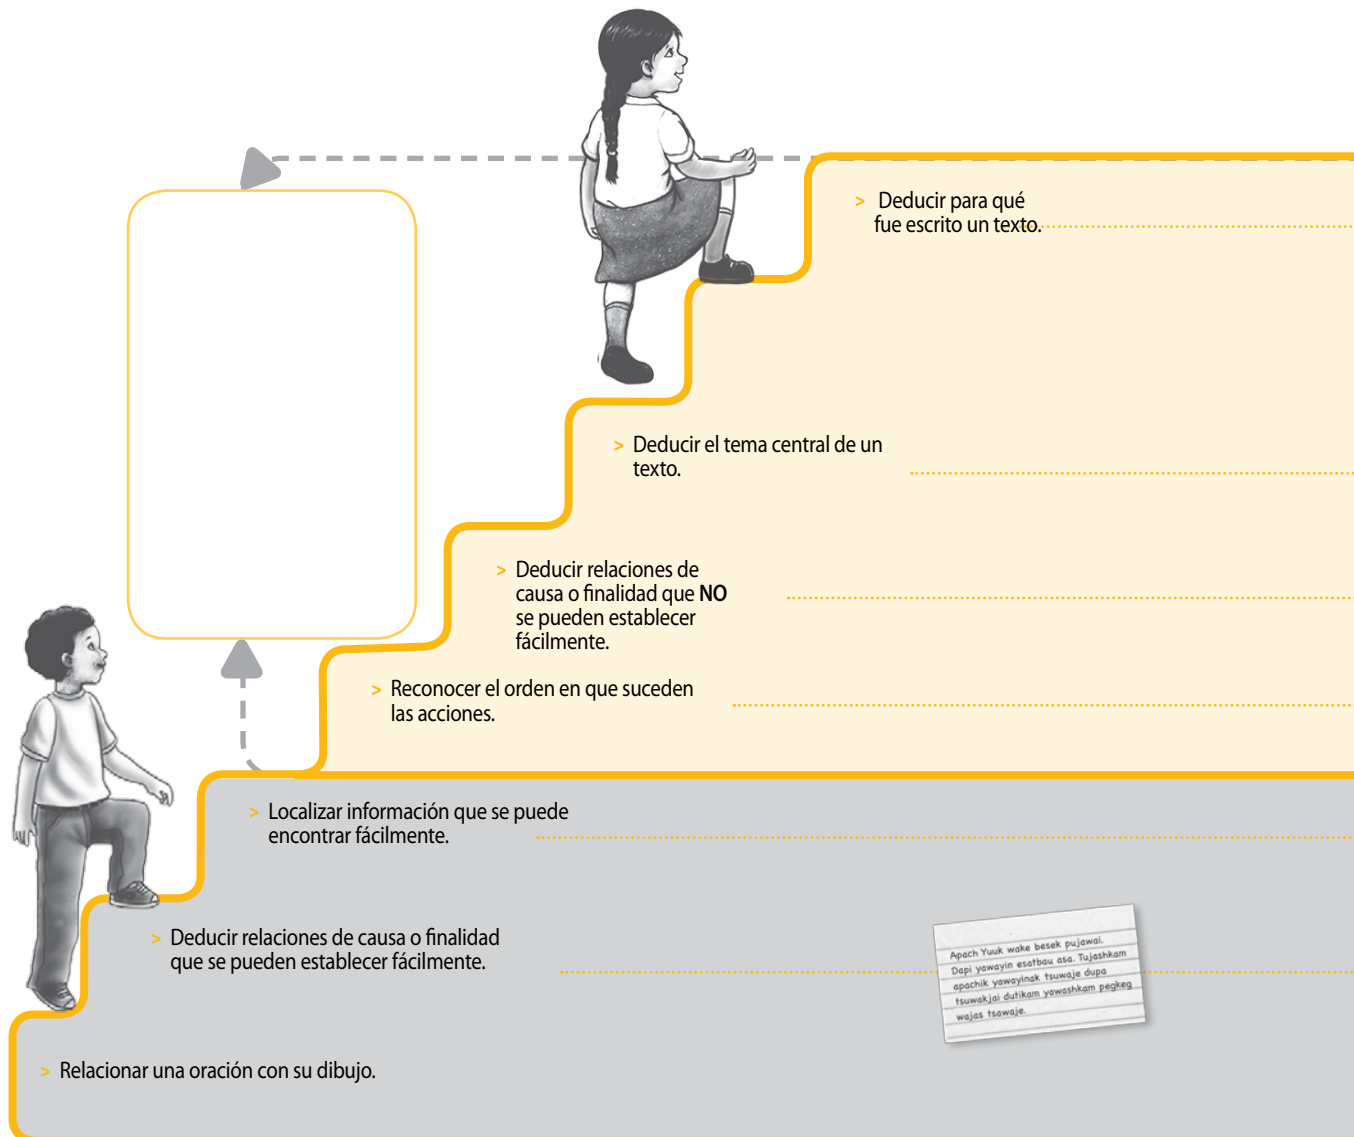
> Deducir para qué fue escrito un texto.

> Deducir el tema central de un texto.

> Deducir relaciones de causa o finalidad que **NO** se pueden establecer fácilmente.

> Reconocer el orden en que suceden las acciones.

> Localizar información que se puede encontrar fácilmente.

> Deducir relaciones de causa o finalidad que se pueden establecer fácilmente.

Apach Yuuk wake besek pujawai. Dapi yawayin esatbau asa. Tujashkam apachik yawayinak tsuwaje dupa tsuwakjai dutikam yawashkam pegkeg wajas tsawaje.

> Relacionar una oración con su dibujo.